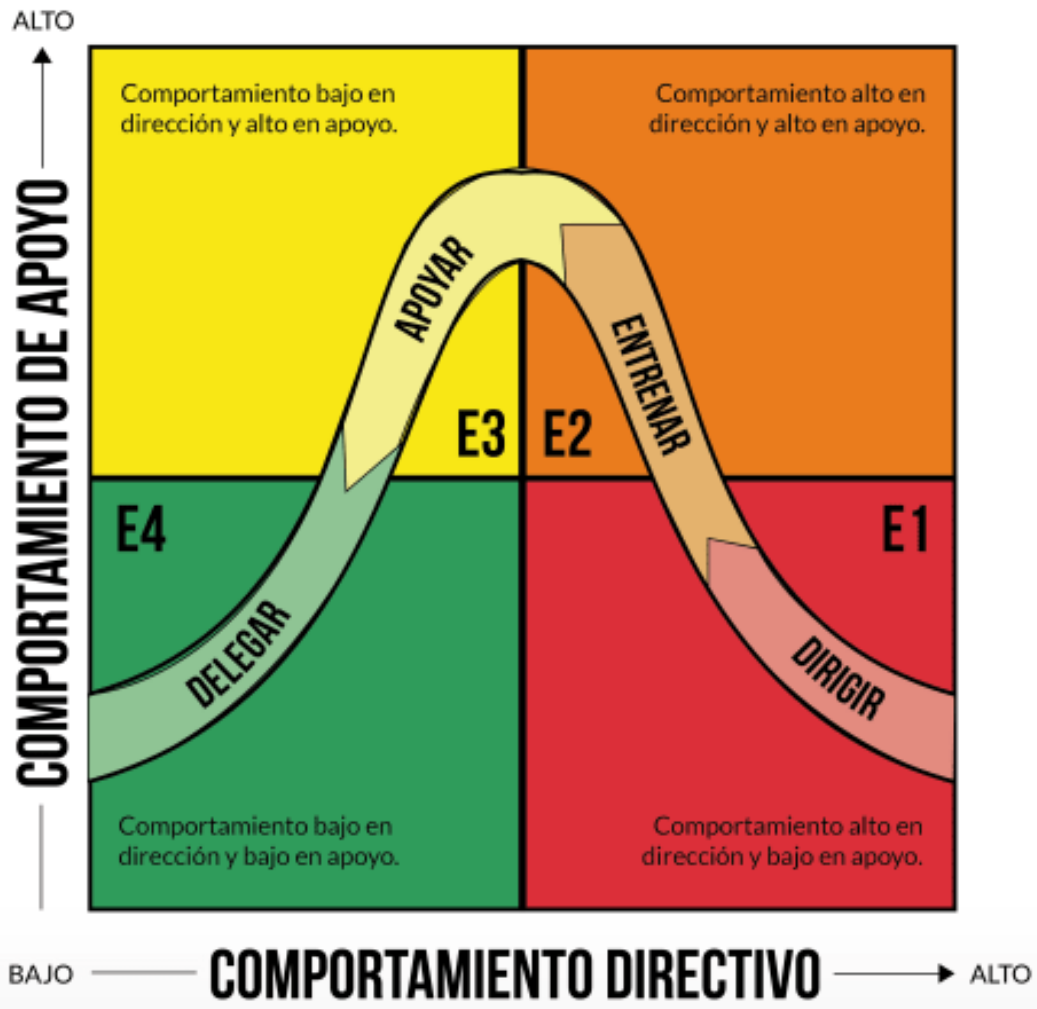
ALTO

COMPORTAMIENTO DE APOYO

Comportamiento bajo en dirección y alto en apoyo.

Comportamiento alto en dirección y alto en apoyo.

APOYAR

ENTRENAR

E3

E2

E4

E1

DELEGAR

DIRIGIR

Comportamiento bajo en dirección y bajo en apoyo.

Comportamiento alto en dirección y bajo en apoyo.

BAJO

COMPORTAMIENTO DIRECTIVO

ALTO